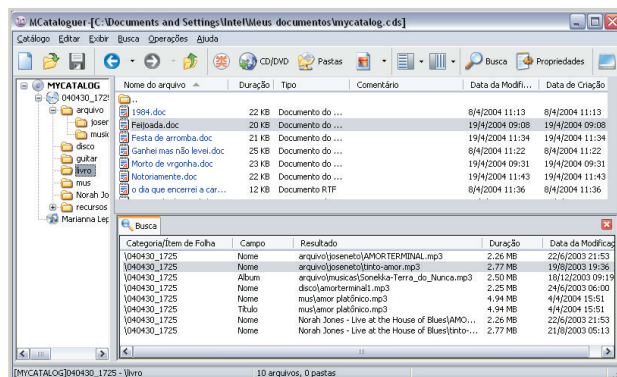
MCatalouger-[C:\Documents and Settings\Intel\Meus documentos\mycatalog.cds]

Catálogo Editar Exibir Busca Operações Ajuda

CD/DVD Pastas Busca Propriedades

MYCATALOG
040430_1725
arquivo
joser
music
disco
guitar
livro
mus
Norah Jo
recursos
Marianna Lep

| Nome do arquivo | Duração | Tipo | Comentário | Data da Modifi... | Data de Criação |
|---|---|---|---|---|---|
| .. | | | | | |
| 1984.doc | 22 KB | Documento do ... | | 8/4/2004 11:13 | 8/4/2004 11:13 |
| Feijoada.doc | 20 KB | Documento do ... | | 19/4/2004 09:08 | 19/4/2004 09:08 |
| Festa de arromba.doc | 21 KB | Documento do ... | | 19/4/2004 11:34 | 19/4/2004 11:34 |
| Ganhei mas não levei.doc | 25 KB | Documento do ... | | 8/4/2004 11:22 | 8/4/2004 11:22 |
| Morto de vrgonha.doc | 23 KB | Documento do ... | | 19/4/2004 09:31 | 19/4/2004 09:31 |
| Notoriamente.doc | 22 KB | Documento do ... | | 19/4/2004 11:43 | 19/4/2004 11:43 |
| o dia que encerrei a car... | 12 KB | Documento RTF | | 8/4/2004 11:36 | 8/4/2004 11:36 |

Busca

| Categoria/Ítem de Folha | Campo | Resultado | Duração | Data da Modificaç |
|---|---|---|---|---|
| \040430_1725 | Nome | arquivo\joseneto\AMORTERMINAL.mp3 | 2.26 MB | 22/6/2003 21:53 |
| \040430_1725 | Nome | arquivo\joseneto\tinto-amor.mp3 | 2.77 MB | 19/8/2003 19:36 |
| \040430_1725 | Album | arquivo\musicas\Sonekka-Terra_do_Nunca.mp3 | 2.50 MB | 18/12/2003 09:19 |
| \040430_1725 | Nome | disco\amorterminal1.mp3 | 2.25 MB | 24/6/2003 06:00 |
| \040430_1725 | Nome | mus\amor platônico.mp3 | 4.94 MB | 4/4/2004 15:51 |
| \040430_1725 | Título | mus\amor platônico.mp3 | 4.94 MB | 4/4/2004 15:51 |
| \040430_1725 | Nome | Norah Jones - Live at the House of Blues\AMO... | 2.26 MB | 22/6/2003 21:53 |
| \040430_1725 | Nome | Norah Jones - Live at the House of Blues\tinto-... | 2.77 MB | 21/8/2003 05:13 |

[MYCATALOG]040430_1725 - \livro 10 arquivos, 0 pastas